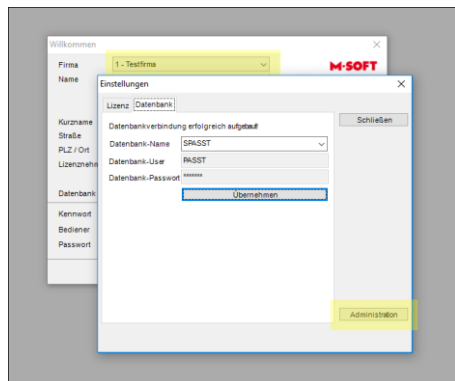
Willkommen
×
Firma
1 - Testfirma
M·SOFT
Name
Kurzname
Straße
PLZ / Ort
Lizenznehm
Datenbank
Kennwort
Bediener
Passwort

Einstellungen
×
Lizenz
Datenbank
Schließen
Datenbankverbindung erfolgreich aufgebaut
Datenbank-Name
SPASST
Datenbank-User
PASST
Datenbank-Passwort
*******
Übernehmen
Administration